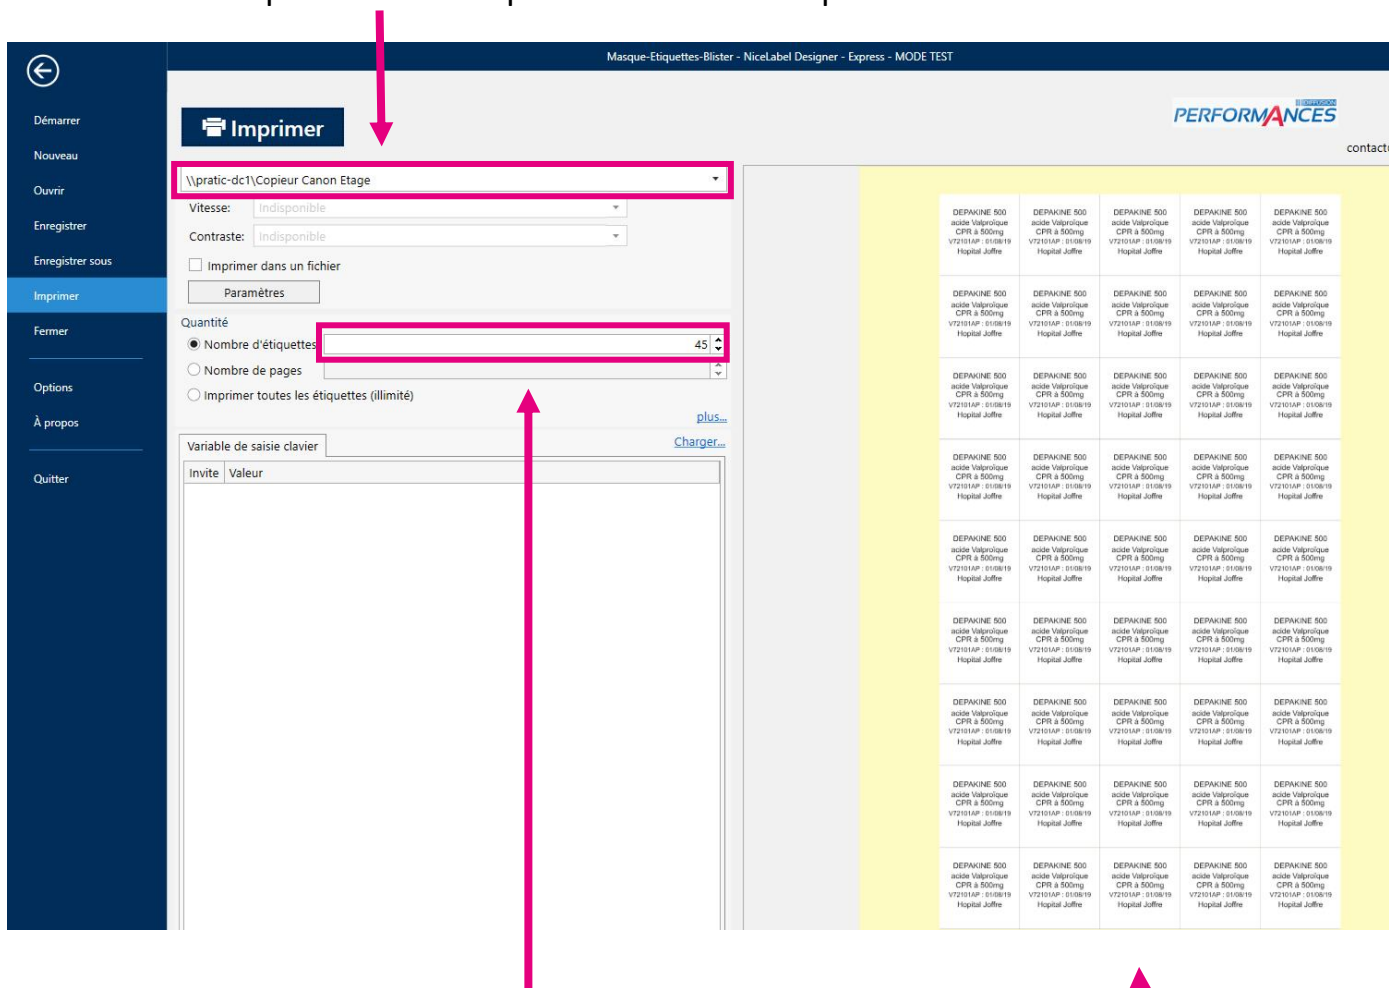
Masque-Etiquettes-Blister - NiceLabel Designer - Express - MODE TEST

Démarrer
Nouveau
Ouvrir
Enregistrer
Enregistrer sous
Imprimer
Fermer
Options
À propos
Quitter

Imprimer

PERFORMANCES DIFFUSION
contact

\\pratic-dc1\Copieur Canon Etage
Vitesse: Indisponible
Contraste: Indisponible
Imprimer dans un fichier
Paramètres
Quantité
Nombre d'étiquettes 45
Nombre de pages
Imprimer toutes les étiquettes (illimité)
plus...
Variable de saisie clavier
Charger...
| Invite | Valeur |
|---|---|

DEPAKINE 500
acide Valproique
CPR à 500mg
V7210IAP : 01/08/19
Hopital Joffre